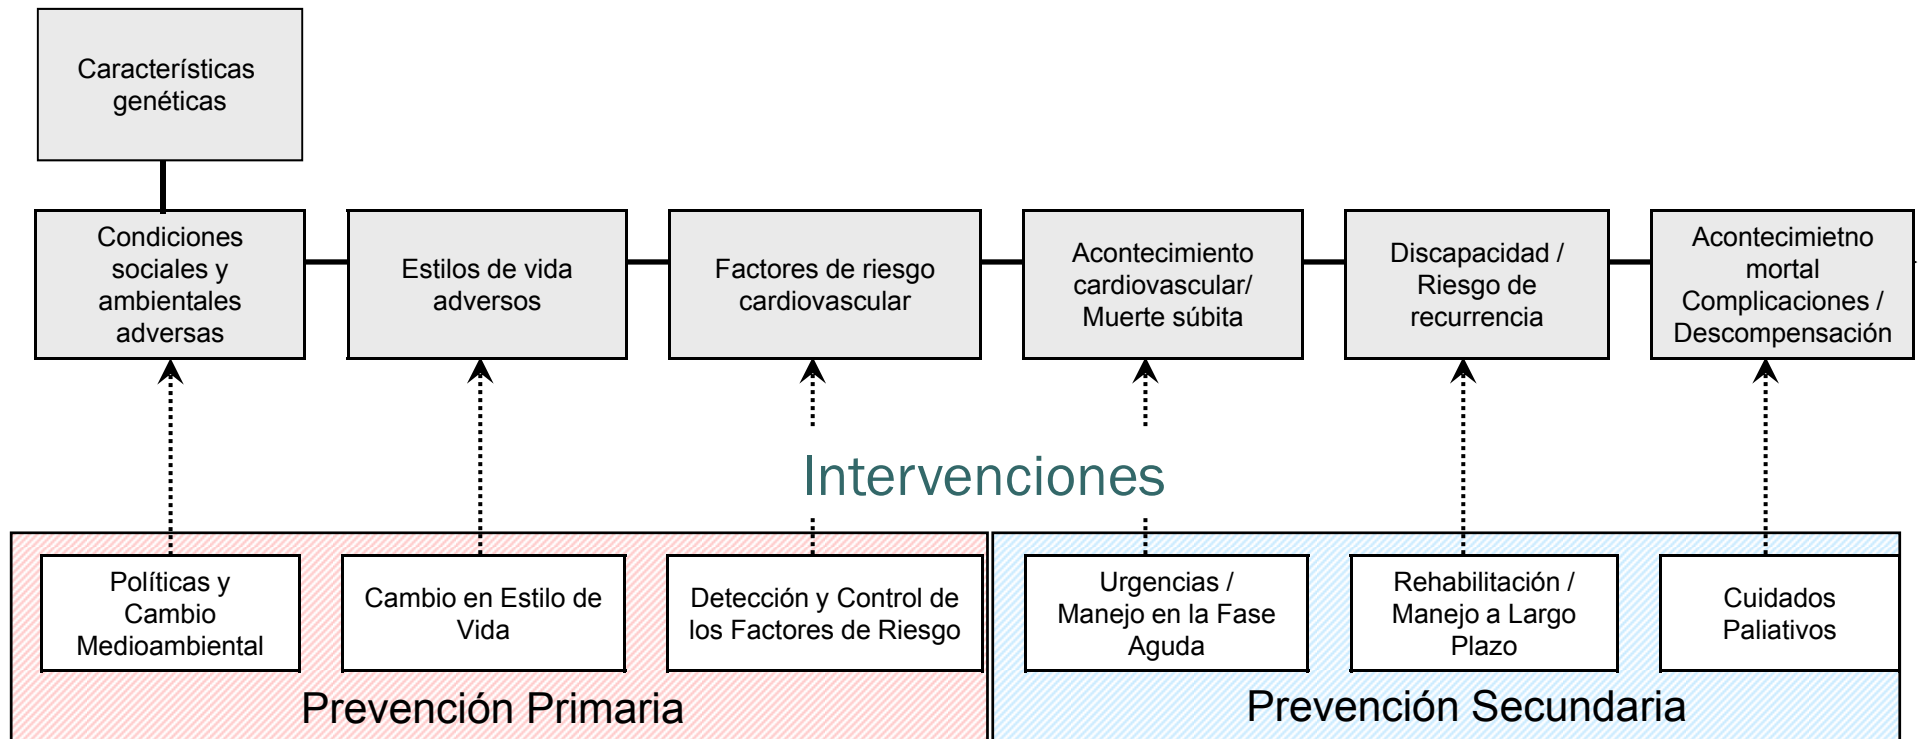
Características genéticas

Condiciones sociales y ambientales adversas

Estilos de vida adversos

Factores de riesgo cardiovascular

Acontecimiento cardiovascular/ Muerte súbita

Discapacidad / Riesgo de recurrencia

Acontecimietno mortal Complicaciones / Descompensación

Intervenciones

Políticas y Cambio Medioambiental

Cambio en Estilo de Vida

Detección y Control de los Factores de Riesgo

Urgencias / Manejo en la Fase Aguda

Rehabilitación / Manejo a Largo Plazo

Cuidados Paliativos

Prevención Primaria

Prevención Secundaria